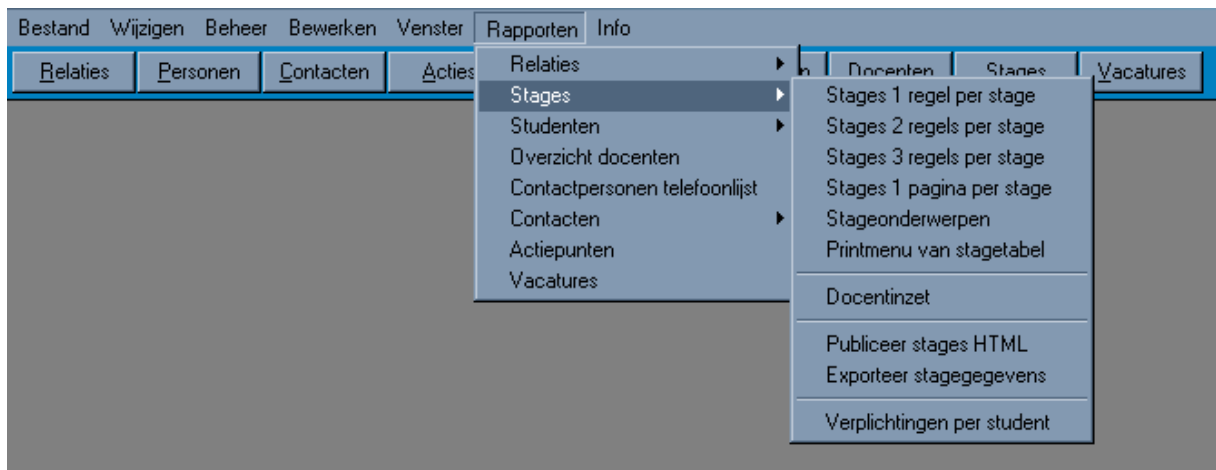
Bestand Wijzigen Beheer Bewerken Venster Rapporten Info

Relaties Personen Contacten Acties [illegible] Docenten Stages Vacatures

Relaties
Stages
Studenten
Overzicht docenten
Contactpersonen telefoonlijst
Contacten
Actiepunten
Vacatures

Stages 1 regel per stage
Stages 2 regels per stage
Stages 3 regels per stage
Stages 1 pagina per stage
Stageonderwerpen
Printmenu van stagetabel
Docentinzet
Publiceer stages HTML
Exporteer stagegegevens
Verplichtingen per student